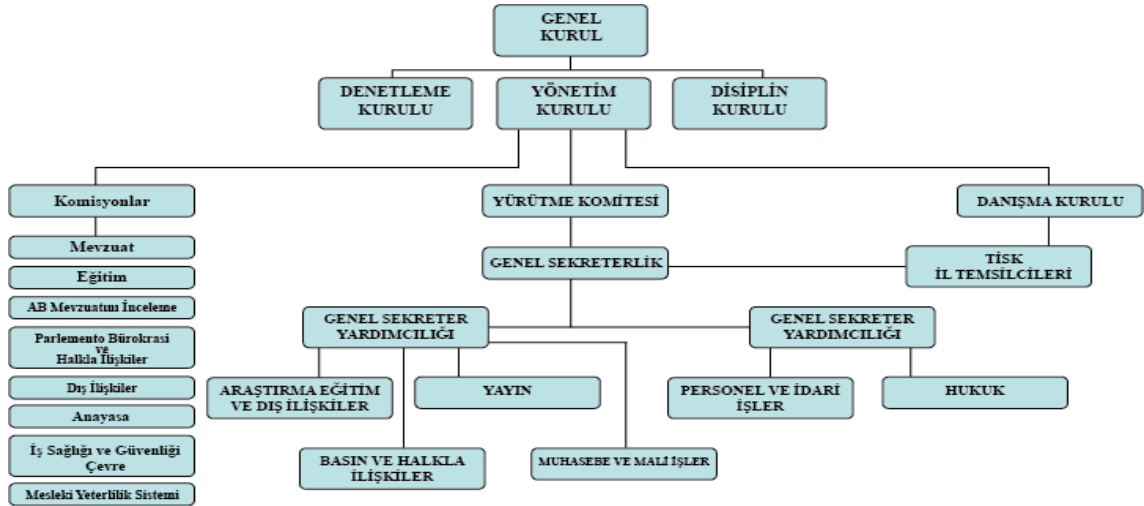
GENEL KURUL

DENETLEME KURULU

YÖNETİM KURULU

DİSİPLİN KURULU

Komisyonlar

Mevzuat

Eğitim

AB Mevzuatını İnceleme

Parlemento Bürokrasi ve Halkla İlişkiler

Dış İlişkiler

Anayasa

İş Sağlığı ve Güvenliği Çevre

Mesleki Yeterlilik Sistemi

YÜRÜTME KOMİTESİ

GENEL SEKRETERLİK

DANIŞMA KURULU

TİSK İL TEMSİLCİLERİ

GENEL SEKRETER YARDIMCILIĞI

ARAŞTIRMA EĞİTİM VE DIŞ İLİŞKİLER

YAYIN

BASIN VE HALKLA İLİŞKİLER

MUHASEBE VE MALİ İŞLER

GENEL SEKRETER YARDIMCILIĞI

PERSONEL VE İDARİ İŞLER

HUKUK